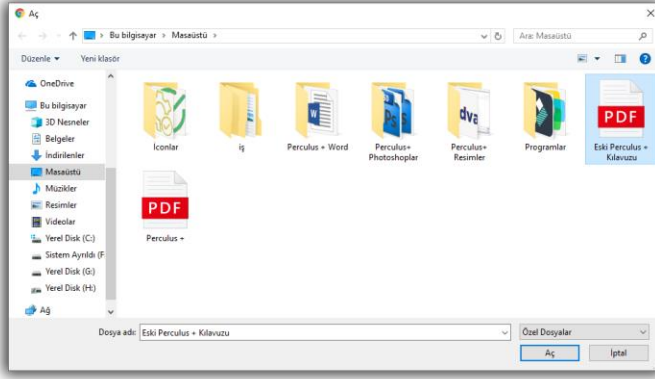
Aç

Bu bilgisayar > Masaüstü >

Ara: Masaüstü

Düzenle ▾ Yeni klasör

OneDrive
Bu bilgisayar
3D Nesneler
Belgeler
İndirilenler
Masaüstü
Müzikler
Resimler
Videolar
Yerel Disk (C:)
Sistem Ayrıldı (F
Yerel Disk (G:)
Yerel Disk (H:)
Ağ

İconlar
iş
Perculus + Word
Perculus+ Photoshoplar
Perculus+ Resimler
Programlar
PDF
Eski Perculus + Kılavuzu
PDF
Perculus +

Dosya adı: Eski Perculus + Kılavuzu
Özel Dosyalar
Aç
İptal